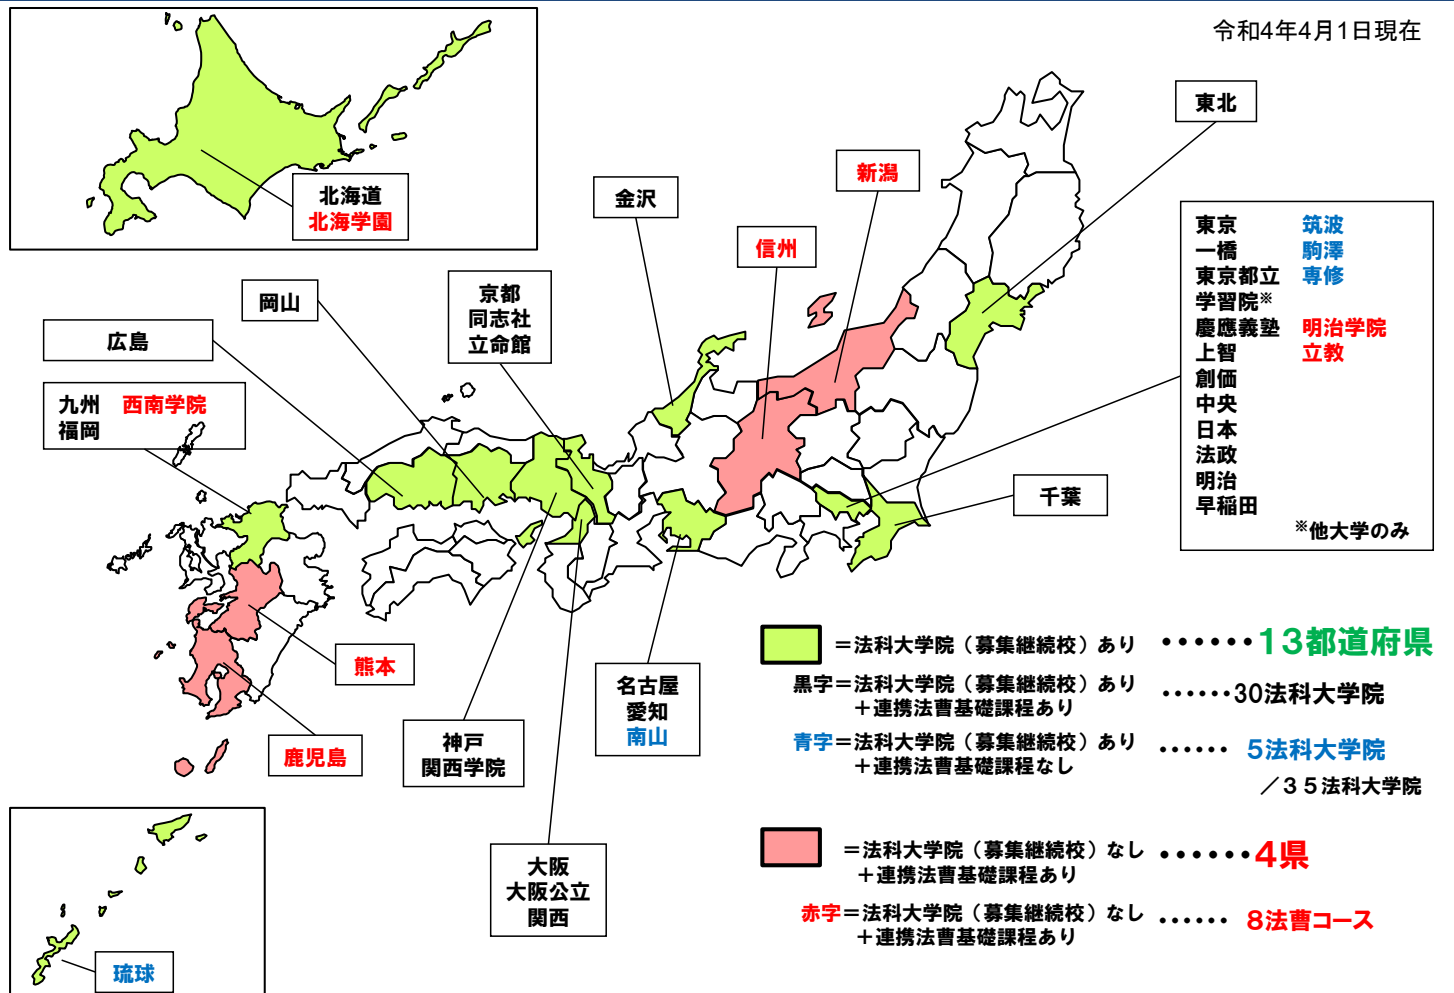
令和4年4月1日現在

北海道
北海学園

東北

新潟

金沢

信州

東京 筑波
一橋 駒澤
東京都立 専修
学習院※
慶應義塾 明治学院
上智 立教
創価
中央
日本
法政
明治
早稲田
※他大学のみ

岡山

京都
同志社
立命館

広島

九州 西南学院
福岡

千葉

熊本

鹿児島

神戸
関西学院

名古屋
愛知
南山

大阪
大阪公立
関西

琉球

＝法科大学院（募集継続校）あり ・・・・・・13都道府県

黒字＝法科大学院（募集継続校）あり ＋連携法曹基礎課程あり ・・・・・・30法科大学院

青字＝法科大学院（募集継続校）あり ＋連携法曹基礎課程なし ・・・・・ 5法科大学院

／３５法科大学院

＝法科大学院（募集継続校）なし ＋連携法曹基礎課程あり ・・・・・・4県

赤字＝法科大学院（募集継続校）なし ＋連携法曹基礎課程あり ・・・・・ 8法曹コース